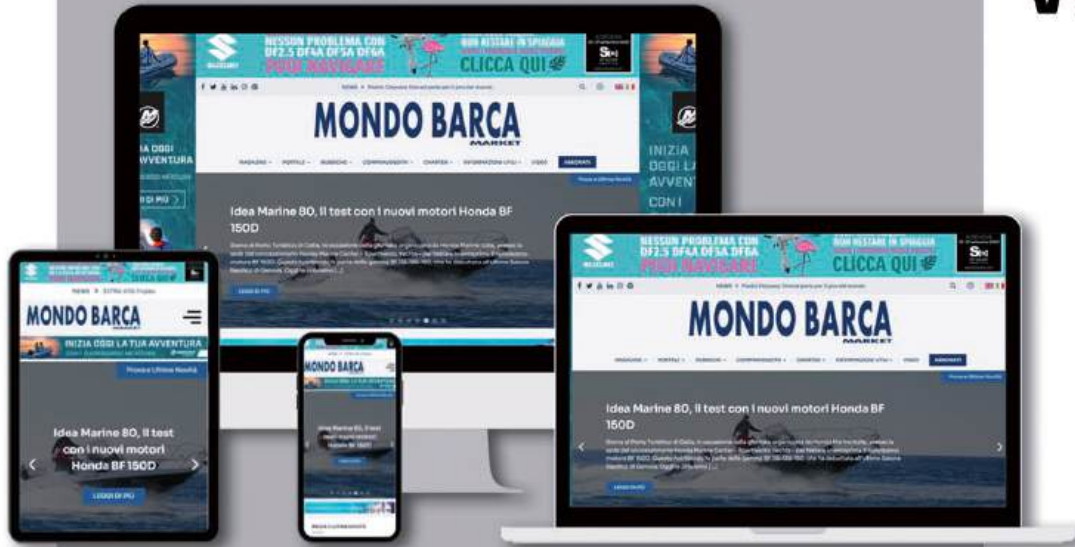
SUZUKI
NESSUN PROBLEMA CON DF2.5 DF4A DF5A DF6A
PUOI NAVIGARE
NON RESTARE IN SPIAGGIA
CLICCA QUI

MONDO BARCA
MARKET

INIZIA OGGI LA TUA AVVENTURA

ANNUNCI

Idea Marine 80, il test con i nuovi motori Honda BF 150D

LEGGI DI PIÙ

MONDO BARCA
MARKET

INIZIA OGGI LA TUA AVVENTURA

Idea Marine 80, il test con i nuovi motori Honda BF 150D

LEGGI DI PIÙ

MONDO BARCA

Idea Marine 80, il test con i nuovi motori Honda BF 150D

SUZUKI
NESSUN PROBLEMA CON DF2.5 DF4A DF5A DF6A
PUOI NAVIGARE
NON RESTARE IN SPIAGGIA
CLICCA QUI

MONDO BARCA
MARKET

Idea Marine 80, il test con i nuovi motori Honda BF 150D

LEGGI DI PIÙ

V